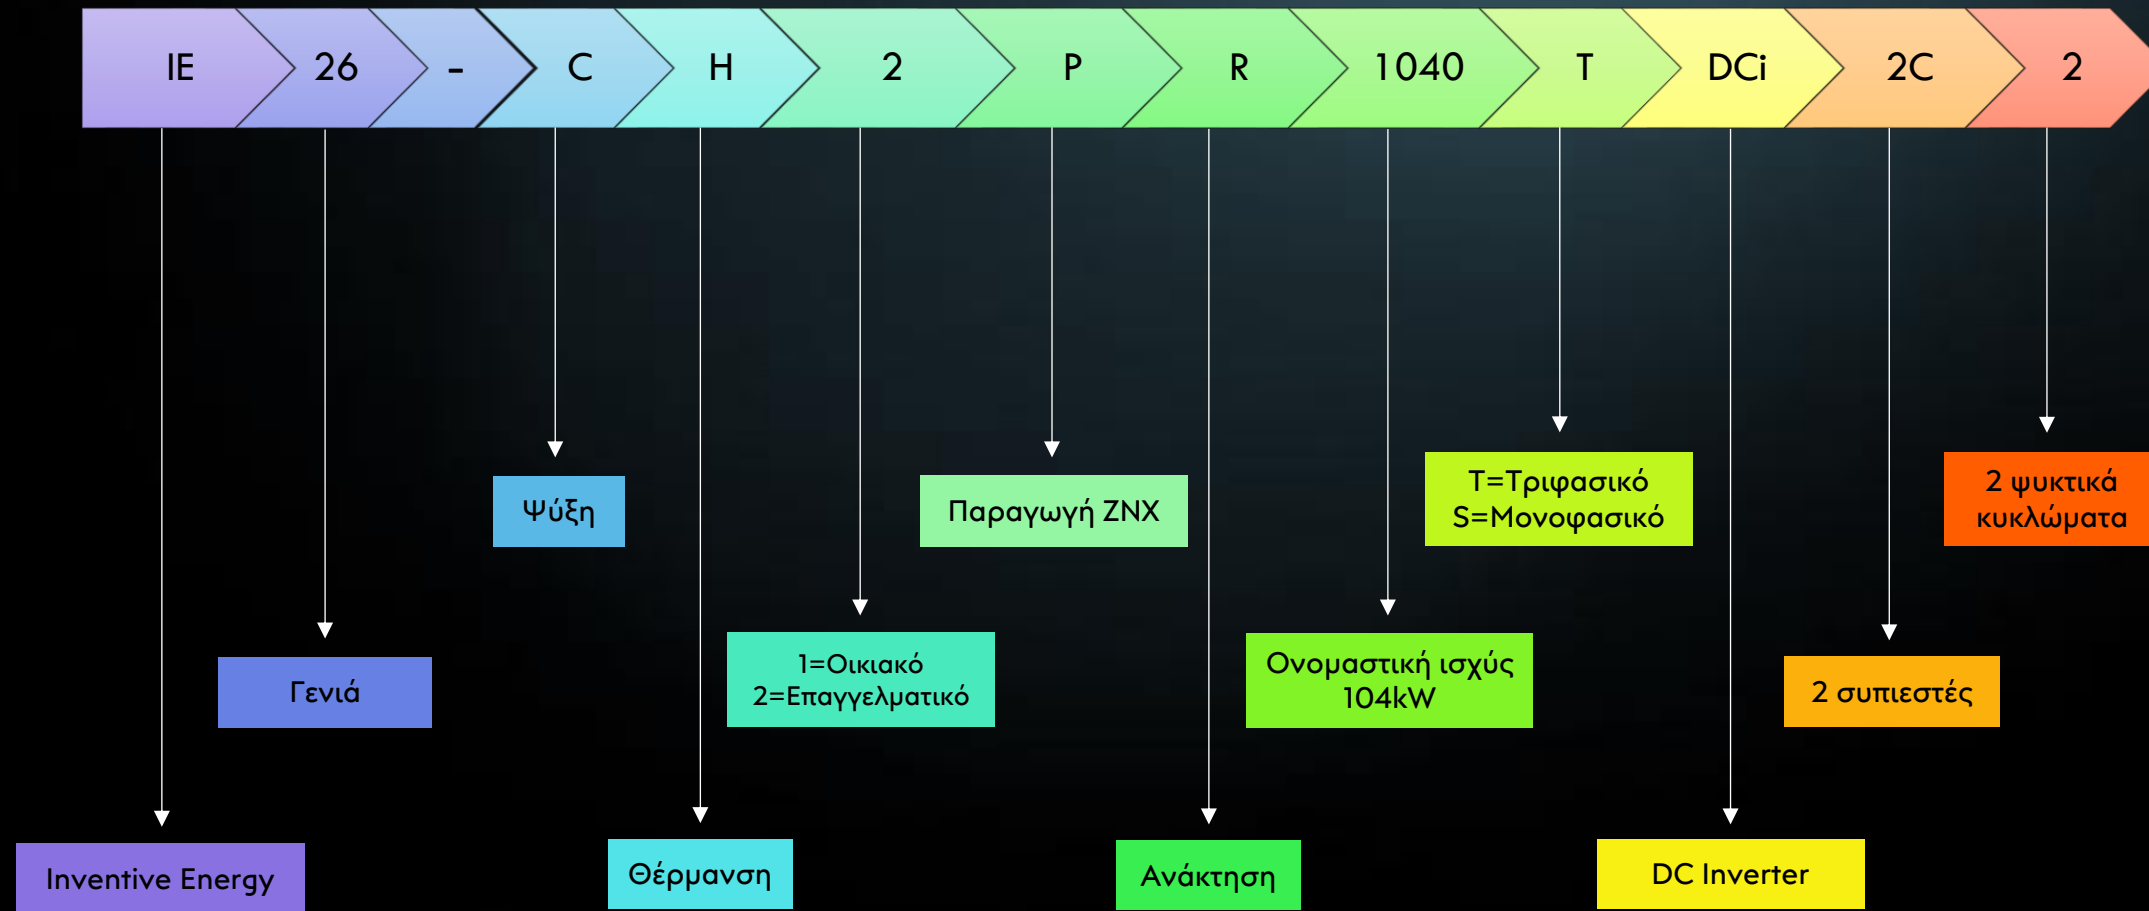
IE 26 - C H 2 P R 1040 T DCi 2C 2

Ψύξη

Παραγωγή ZNX

T=Τριφασικό
S=Μονοφασικό

2 ψυκτικά κυκλώματα

Γενιά

1=Οικιακό
2=Επαγγελματικό

Ονομαστική ισχύς 104kW

2 συμπιεστές

Inventive Energy

Θέρμανση

Ανάκτηση

DC Inverter